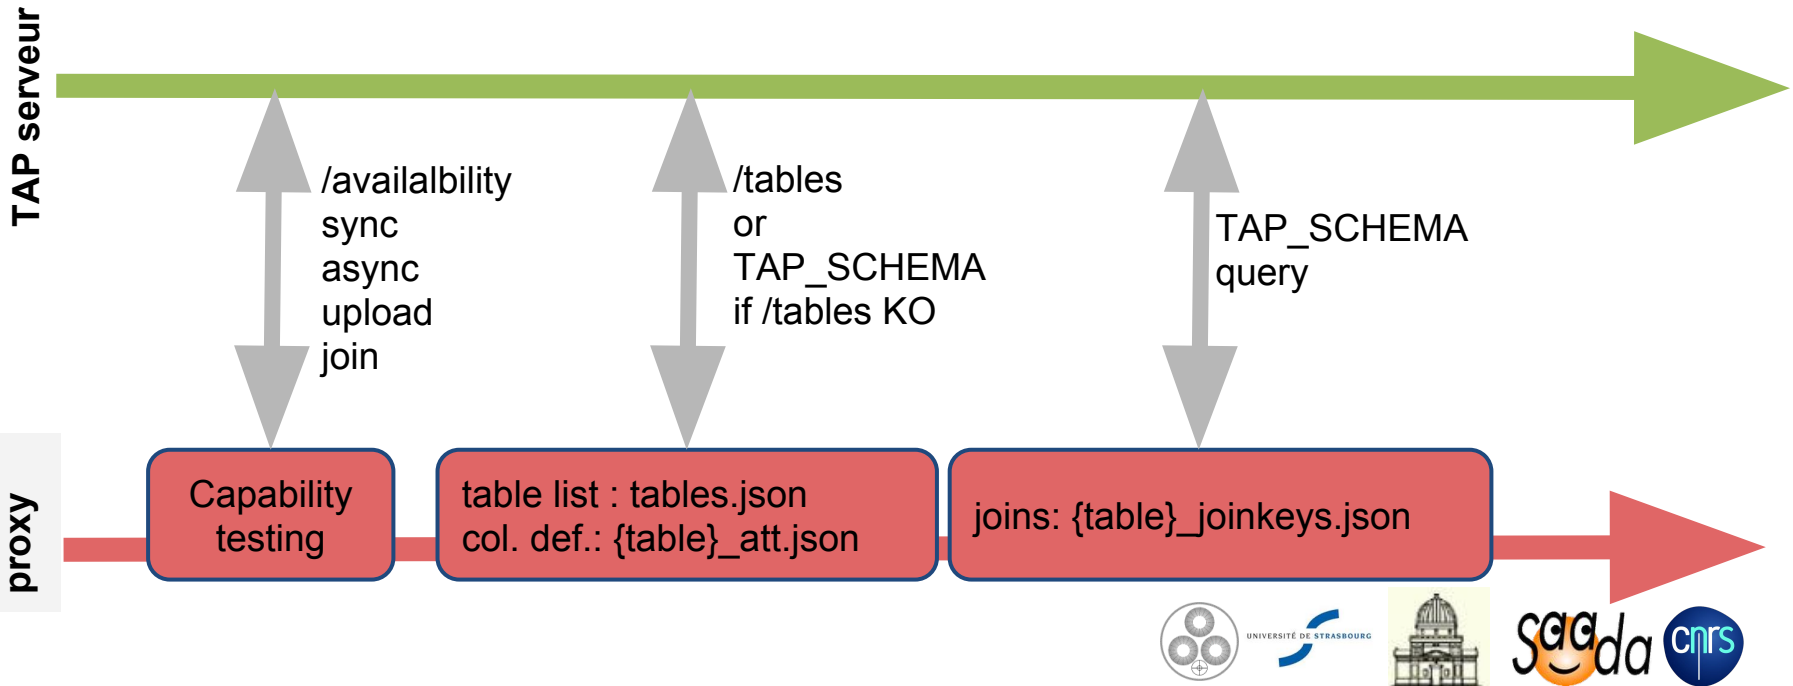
TAP serveur

/availability
sync
async
upload
join

/tables
or
TAP_SCHEMA
if /tables KO

TAP_SCHEMA
query

proxy

Capability testing

table list : tables.json
col. def.: {table}_att.json

joins: {table}_joinkeys.json

UNIVERSITÉ DE STRASBOURG

saada

cnrs